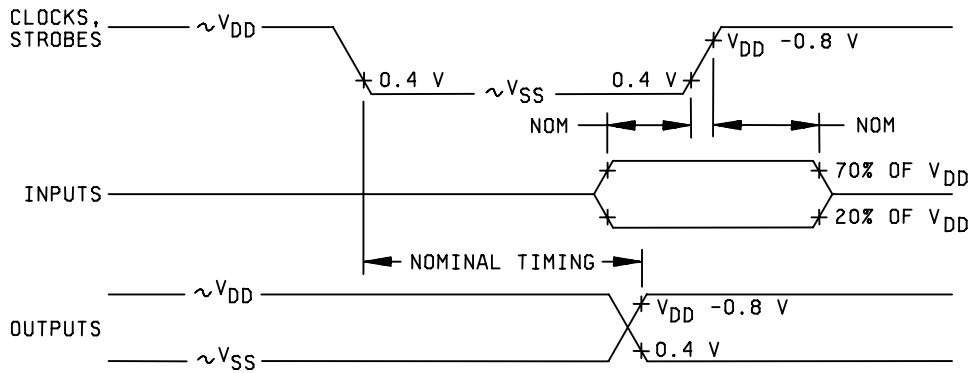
CLOCKS, STROBES

$\sim V_{DD}$

$V_{DD}$ -0.8 V

0.4 V

$\sim V_{SS}$

0.4 V

NOM

NOM

INPUTS

70% OF $V_{DD}$

20% OF $V_{DD}$

NOMINAL TIMING

$\sim V_{DD}$

OUTPUTS

$V_{DD}$ -0.8 V

$\sim V_{SS}$

0.4 V